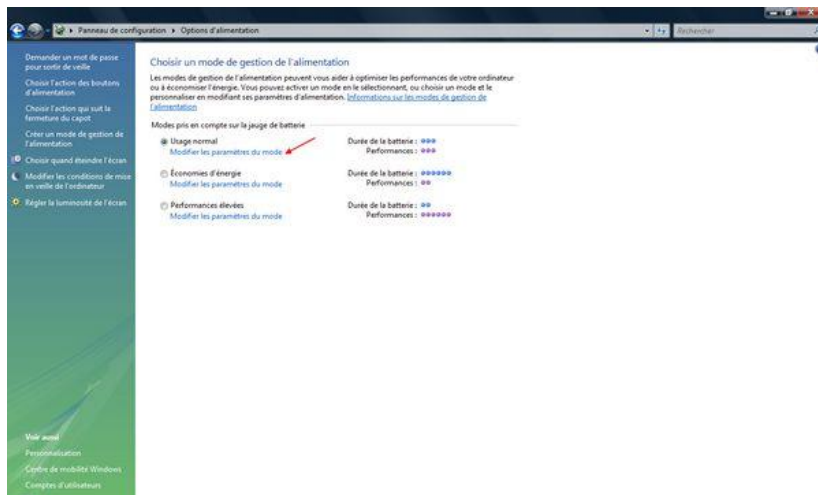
Panneau de configuration ▸ Options d'alimentation

Rechercher

Demander un mot de passe pour sortir de veille

Choisir l'action des boutons d'alimentation

Choisir l'action qui suit la fermeture du capot

Créer un mode de gestion de l'alimentation

Choisir quand éteindre l'écran

Modifier les conditions de mise en veille de l'ordinateur

Régler la luminosité de l'écran

Voir aussi

Personnalisation

Centre de mobilité Windows

Comptes d'utilisateurs

Choisir un mode de gestion de l'alimentation

Les modes de gestion de l'alimentation peuvent vous aider à optimiser les performances de votre ordinateur ou à économiser l'énergie. Vous pouvez activer un mode en le sélectionnant, ou choisir un mode et le personnaliser en modifiant ses paramètres d'alimentation. Informations sur les modes de gestion de l'alimentation

Modes pris en compte sur la jauge de batterie

Usage normal
Modifier les paramètres du mode

Durée de la batterie :
Performances :

Économies d'énergie
Modifier les paramètres du mode

Durée de la batterie :
Performances :

Performances élevées
Modifier les paramètres du mode

Durée de la batterie :
Performances :